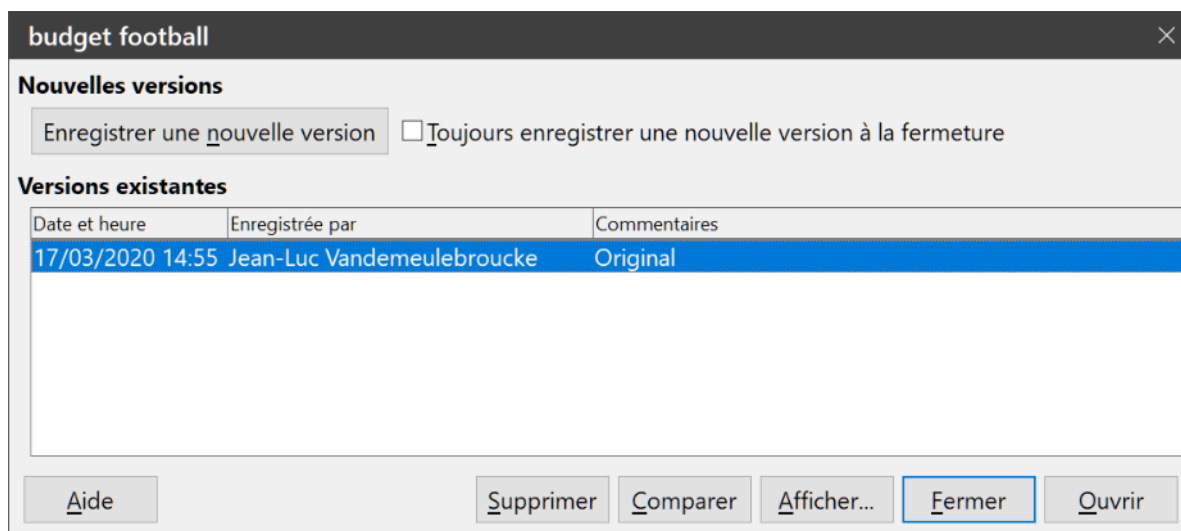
budget football

Nouvelles versions

Enregistrer une nouvelle version

Toujours enregistrer une nouvelle version à la fermeture

Versions existantes

| Date et heure | Enregistrée par | Commentaires |
|---|---|---|
| 17/03/2020 14:55 | Jean-Luc Vandemeulebroucke | Original |

Aide

Supprimer

Comparer

Afficher...

Fermer

Ouvrir